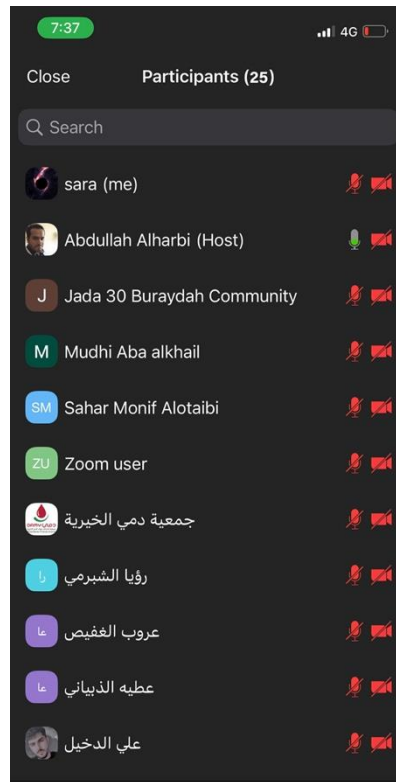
7:37
4G

Close
Participants (25)

Search

sara (me)

Abdullah Alharbi (Host)

J
Jada 30 Buraydah Community

M
Mudhi Aba alkhail

SM
Sahar Monif Alotaibi

ZU
Zoom user

جمعية دمي الخيرية

را
رؤيا الشبرمي

عا
عروب الغفيص

عا
عطيه الذبياني

علي الدخيل